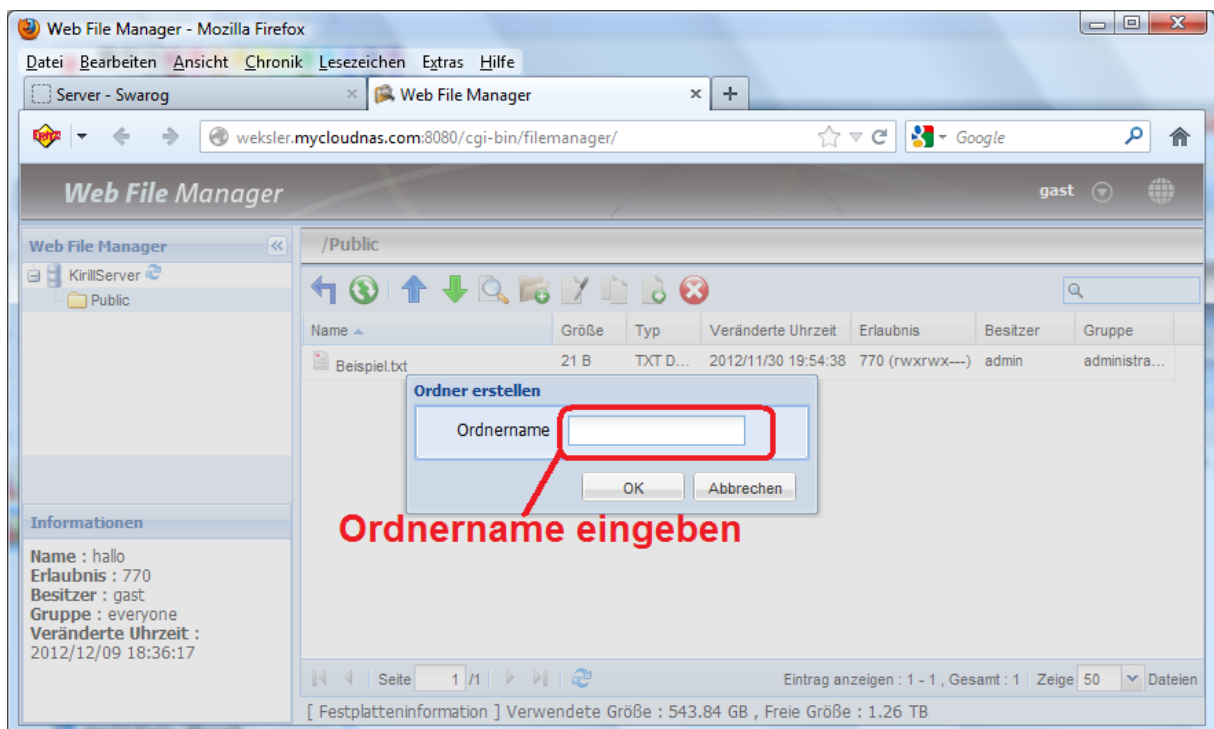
Web File Manager - Mozilla Firefox

Datei Bearbeiten Ansicht Chronik Lesezeichen Extras Hilfe

Server - Swarog ×

Web File Manager ×

+

weksler.mycloudnas.com:8080/cgi-bin/filemanager/

Google

Web File Manager

gast

Web File Manager

KirillServer

Public

/Public

| Name | Größe | Typ | Veränderte Uhrzeit | Erlaubnis | Besitzer | Gruppe |
|---|---|---|---|---|---|---|
| Beispiel.txt | 21 B | TXT D... | 2012/11/30 19:54:38 | 770 (rwxrwx---) | admin | administra... |

Ordner erstellen

Ordnername

OK Abbrechen

Ordnername eingeben

Informationen

Name : hallo
Erlaubnis : 770
Besitzer : gast
Gruppe : everyone
Veränderte Uhrzeit :
2012/12/09 18:36:17

Seite 1 /1

Eintrag anzeigen : 1 - 1 , Gesamt : 1 Zeige 50 Dateien

[ Festplatteninformation ] Verwendete Größe : 543.84 GB , Freie Größe : 1.26 TB